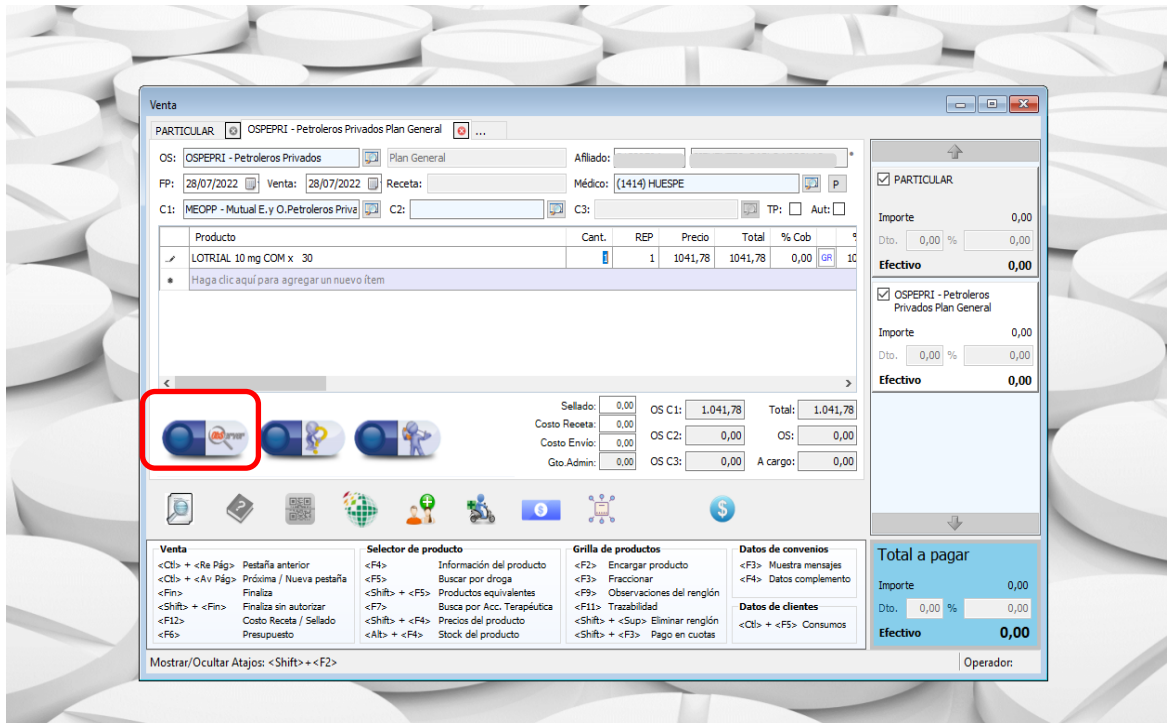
Venta

PARTICULAR OSPEPRI - Petroleros Privados Plan General ...

OS: OSPEPRI - Petroleros Privados Plan General Afiliado:
FP: 28/07/2022 Venta: 28/07/2022 Receta: Médico: (1414) HUESPE P
C1: MEOPP - Mutual E.y O.Petroleros Priva C2: C3: TP: Aut:

| | Producto | Cant. | REP | Precio | Total | % Cob | |
|---|---|---|---|---|---|---|---|
| | LOTRIAL 10 mg COM x 30 | 1 | 1 | 1041,78 | 1041,78 | 0,00 GR | 10 |
| * | Haga clic aquí para agregar un nuevo ítem | | | | | | |

Sellado: 0,00
Costo Receta: 0,00
Costo Envío: 0,00
Gto.Admin: 0,00

OS C1: 1.041,78 Total: 1.041,78
OS C2: 0,00 OS: 0,00
OS C3: 0,00 A cargo: 0,00

PARTICULAR
Importe 0,00
Dto. 0,00 % 0,00
Efectivo 0,00

OSPEPRI - Petroleros Privados Plan General
Importe 0,00
Dto. 0,00 % 0,00
Efectivo 0,00

Venta
<Ctl> + <Re Pág> Pestaña anterior
<Ctl> + <Av Pág> Próxima / Nueva pestaña
<Fin> Finaliza
<Shift> + <Fin> Finaliza sin autorizar
<F12> Costo Receta / Sellado
<F6> Presupuesto

Selector de producto
<F4> Información del producto
<F5> Buscar por droga
<Shift> + <F5> Productos equivalentes
<F7> Busca por Acc. Terapéutica
<Shift> + <F4> Precios del producto
<Alt> + <F4> Stock del producto

Grilla de productos
<F2> Encargar producto
<F3> Fraccionar
<F9> Observaciones del renglón
<F11> Trazabilidad
<Shift> + <Sup> Eliminar renglón
<Shift> + <F3> Pago en cuotas

Datos de convenios
<F3> Muestra mensajes
<F4> Datos complemento

Datos de clientes
<Ctl> + <F5> Consumos

Total a pagar
Importe 0,00
Dto. 0,00 % 0,00
Efectivo 0,00

Mostrar/Ocultar Atajos: <Shift>+<F2>
Operador: